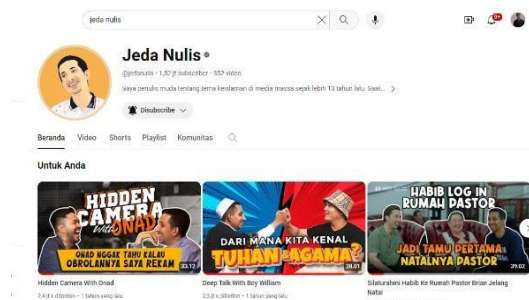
jeda nulis

Jeda Nulis

@jedanulis · 1,52 jt subscriber · 552 video

Saya penulis muda tentang tema keislaman di media massa sejak lebih 13 tahun lalu. Saat...

Disubscribe

Beranda Video Shorts Playlist Komunitas

Untuk Anda

HIDDEN CAMERA WITH ONAD

ONAD NGGAK TAHU KALAU OBROLANNYA SAYA REKAM

33.12

Hidden Camera With Onad

2,4 jt x ditonton · 1 tahun yang lalu

DARI MANA KITA KENAL TUHAN & AGAMA?

28.01

Deep Talk With Boy William

2,3 jt x ditonton · 1 tahun yang lalu

HABIB LOG IN RUMAH PASTOR

JADI TAMU PERTAMA NATALNYA PASTOR

29.02

Silaturahmi Habib Ke Rumah Pastor Brian Jelung Natal

9+